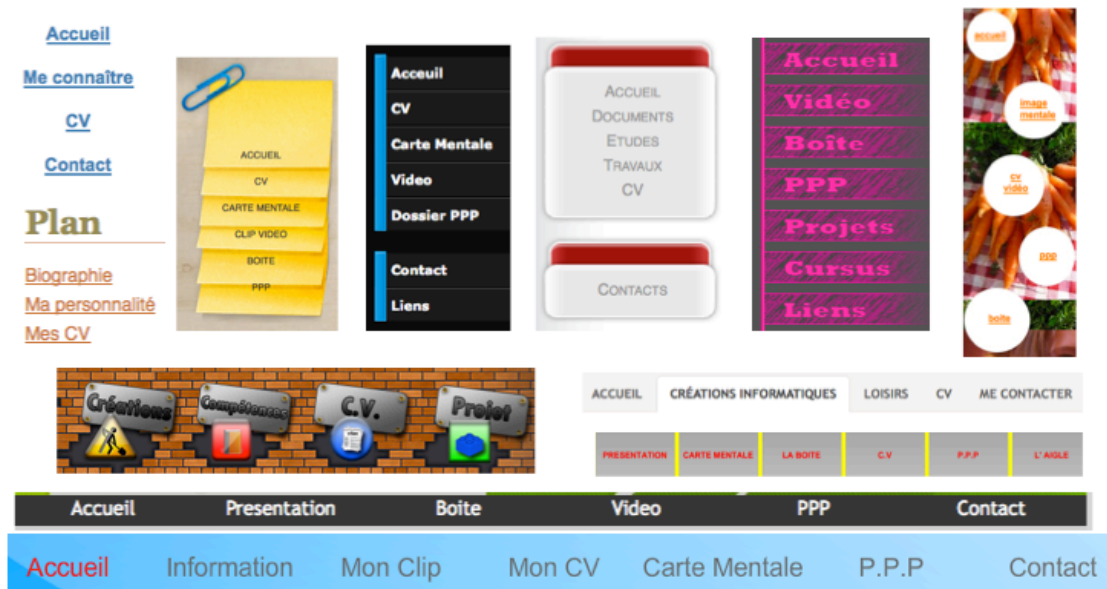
Accueil
Me connaître
CV
Contact

Plan
Biographie
Ma personnalité
Mes CV

ACCUEIL
CV
CARTE MENTALE
CLIP VIDEO
BOITE
PPP

Accueil
CV
Carte Mentale
Video
Dossier PPP
Contact
Liens

ACCUEIL
DOCUMENTS
ETUDES
TRAVAUX
CV

CONTACTS

Accueil
Vidéo
Boîte
PPP
Projets
Cursus
Liens

accueil
image mentale
cv vidéo
ppp
boite

Créations
Compétences
C.V.
Projet

ACCUEIL | CRÉATIONS INFORMATIQUES | LOISIRS | CV | ME CONTACTER

PRESENTATION | CARTE MENTALE | LA BOITE | C.V | P.P.P | L' AIGLE

Accueil Presentation Boite Video PPP Contact

Accueil Information Mon Clip Mon CV Carte Mentale P.P.P Contact